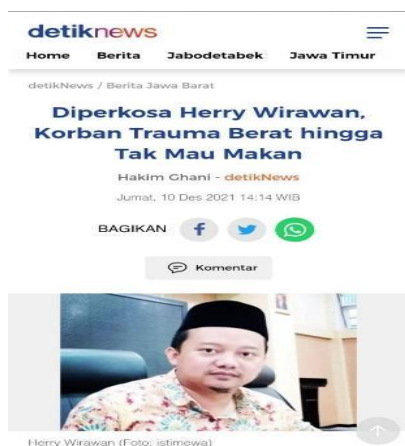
detiknews

Home Berita Jabodetabek Jawa Timur

detikNews / Berita Jawa Barat

Diperkosa Herry Wirawan, Korban Trauma Berat hingga Tak Mau Makan

Hakim Ghani - detikNews

Jumat, 10 Des 2021 14:14 WIB

BAGIKAN

Komentar

Herry Wirawan (Foto: istimewa)